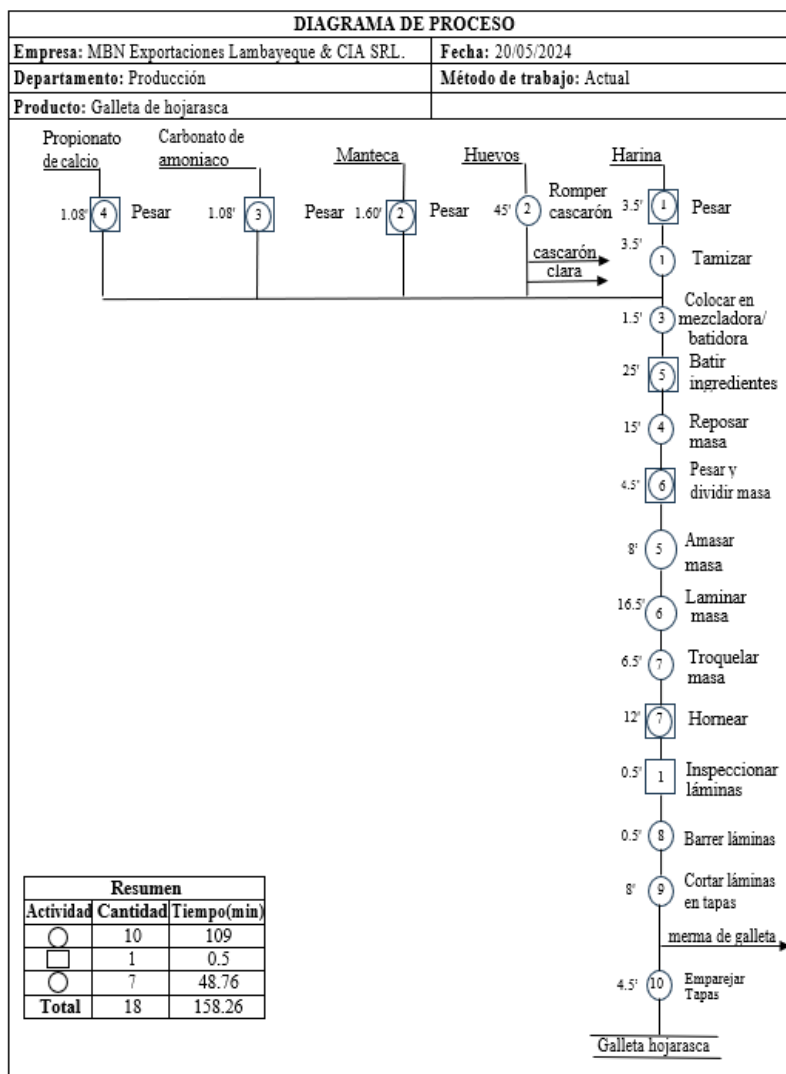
DIAGRAMA DE PROCESO

| Empresa: MBN Exportaciones Lambayeque & CIA SRL. | Fecha: 20/05/2024 |
|---|---|
| Departamento: Producción | Método de trabajo: Actual |
| Producto: Galleta de hojarasca | |

Propionato de calcio
1.08' 4 Pesar

Carbonato de amoniaco
1.08' 3 Pesar

Manteca
1.60' 2 Pesar

Huevos
45' 2 Romper cascarón
cascarón
clara

Harina
3.5' 1 Pesar
3.5' 1 Tamizar
1.5' 3 Colocar en mezcladora/ batidora
25' 5 Batir ingredientes
15' 4 Reposar masa
4.5' 6 Pesar y dividir masa
8' 5 Amasar masa
16.5' 6 Laminar masa
6.5' 7 Troquelar masa
12' 7 Hornear
0.5' 1 Inspeccionar láminas
0.5' 8 Barrer láminas
8' 9 Cortar láminas en tapas
merma de galleta
4.5' 10 Emparejar Tapas
Galleta hojarasca

| Resumen | | |
|---|---|---|
| Actividad | Cantidad | Tiempo(min) |
| ○ | 10 | 109 |
| □ | 1 | 0.5 |
| ○ | 7 | 48.76 |
| Total | 18 | 158.26 |